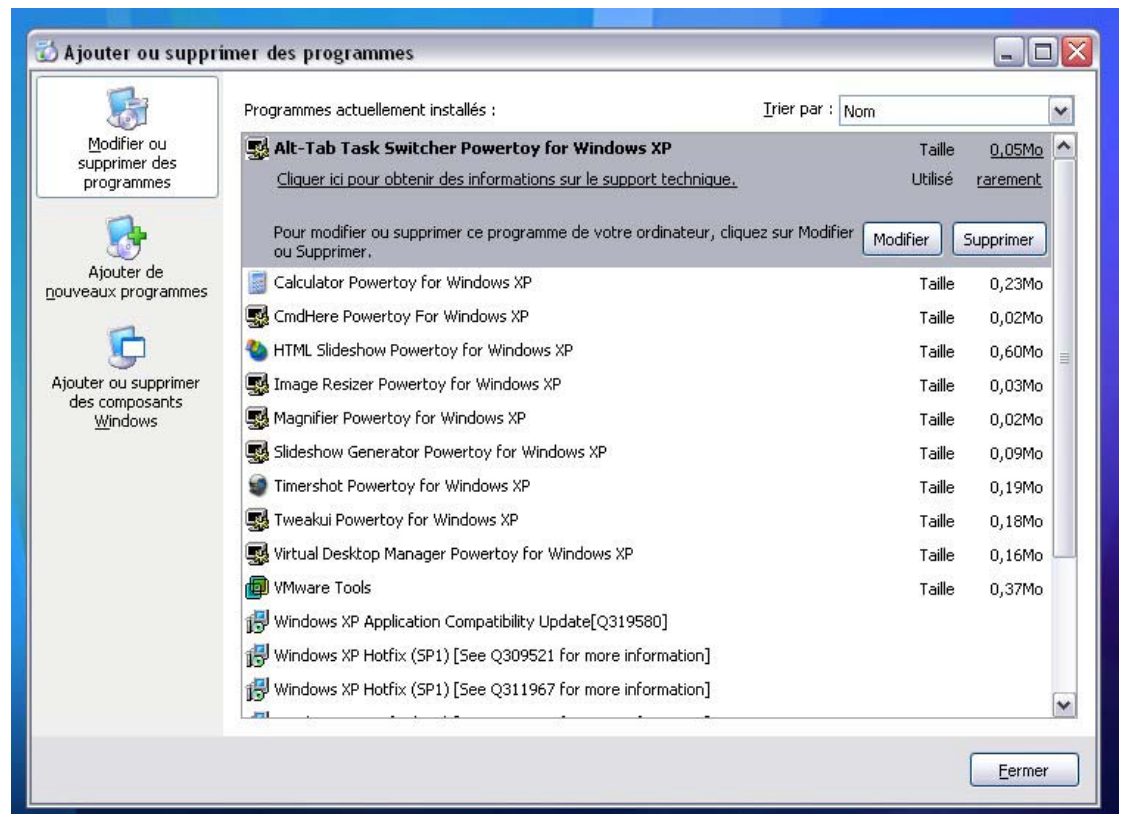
Ajouter ou supprimer des programmes

Modifier ou supprimer des programmes

Ajouter de nouveaux programmes

Ajouter ou supprimer des composants Windows

Programmes actuellement installés :

Trier par : Nom

Alt-Tab Task Switcher Powertoy for Windows XP | Taille 0,05Mo

Cliquer ici pour obtenir des informations sur le support technique. | Utilisé rarement

Pour modifier ou supprimer ce programme de votre ordinateur, cliquez sur Modifier ou Supprimer.

Modifier | Supprimer

| Programme | | |
|---|---|---|
| Calculator Powertoy for Windows XP | Taille | 0,23Mo |
| CmdHere Powertoy For Windows XP | Taille | 0,02Mo |
| HTML Slideshow Powertoy for Windows XP | Taille | 0,60Mo |
| Image Resizer Powertoy for Windows XP | Taille | 0,03Mo |
| Magnifier Powertoy for Windows XP | Taille | 0,02Mo |
| Slideshow Generator Powertoy for Windows XP | Taille | 0,09Mo |
| Timershot Powertoy for Windows XP | Taille | 0,19Mo |
| Tweakui Powertoy for Windows XP | Taille | 0,18Mo |
| Virtual Desktop Manager Powertoy for Windows XP | Taille | 0,16Mo |
| VMware Tools | Taille | 0,37Mo |
| Windows XP Application Compatibility Update[Q319580] | | |
| Windows XP Hotfix (SP1) [See Q309521 for more information] | | |
| Windows XP Hotfix (SP1) [See Q311967 for more information] | | |

Fermer